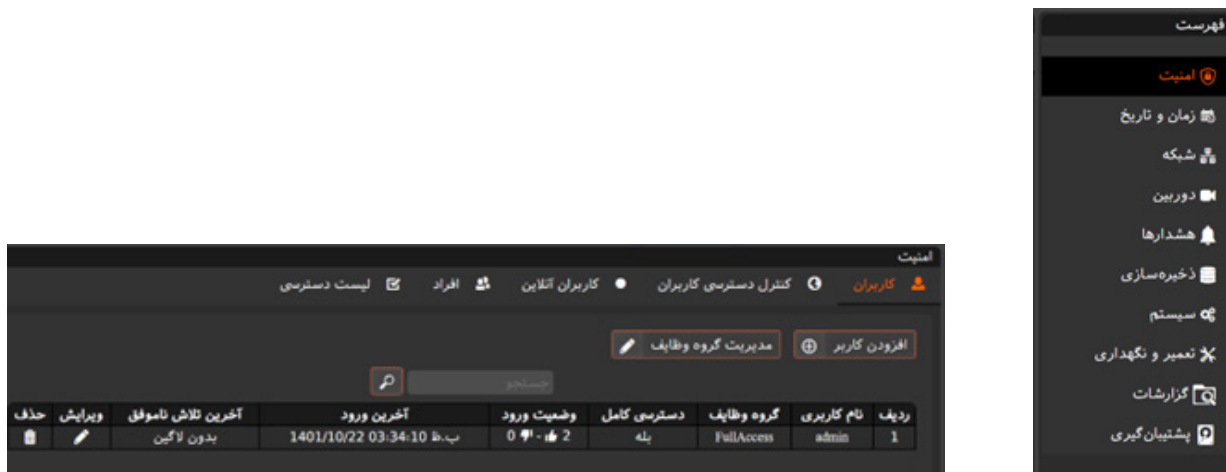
فهرست

امنیت
زمان و تاریخ
شبکه
دوربین
هشدارها
ذخیره‌سازی
سیستم
تعمیر و نگهداری
گزارشات
پشتیبان‌گیری

امنیت

کاربران | کنترل دسترسی کاربران | کاربران آنلاین | افراد | لیست دسترسی

افزودن کاربر | مدیریت گروه وظایف

جستجو

| ردیف | نام کاربری | گروه وظایف | دسترسی کامل | وضعیت ورود | آخرین ورود | آخرین تلاش ناموفق | ویرایش | حذف |
|---|---|---|---|---|---|---|---|---|
| 1 | admin | FullAccess | بله | 2 - 0 | 1401/10/22 03:34:10 ب.ظ | بدون لاگین | | |